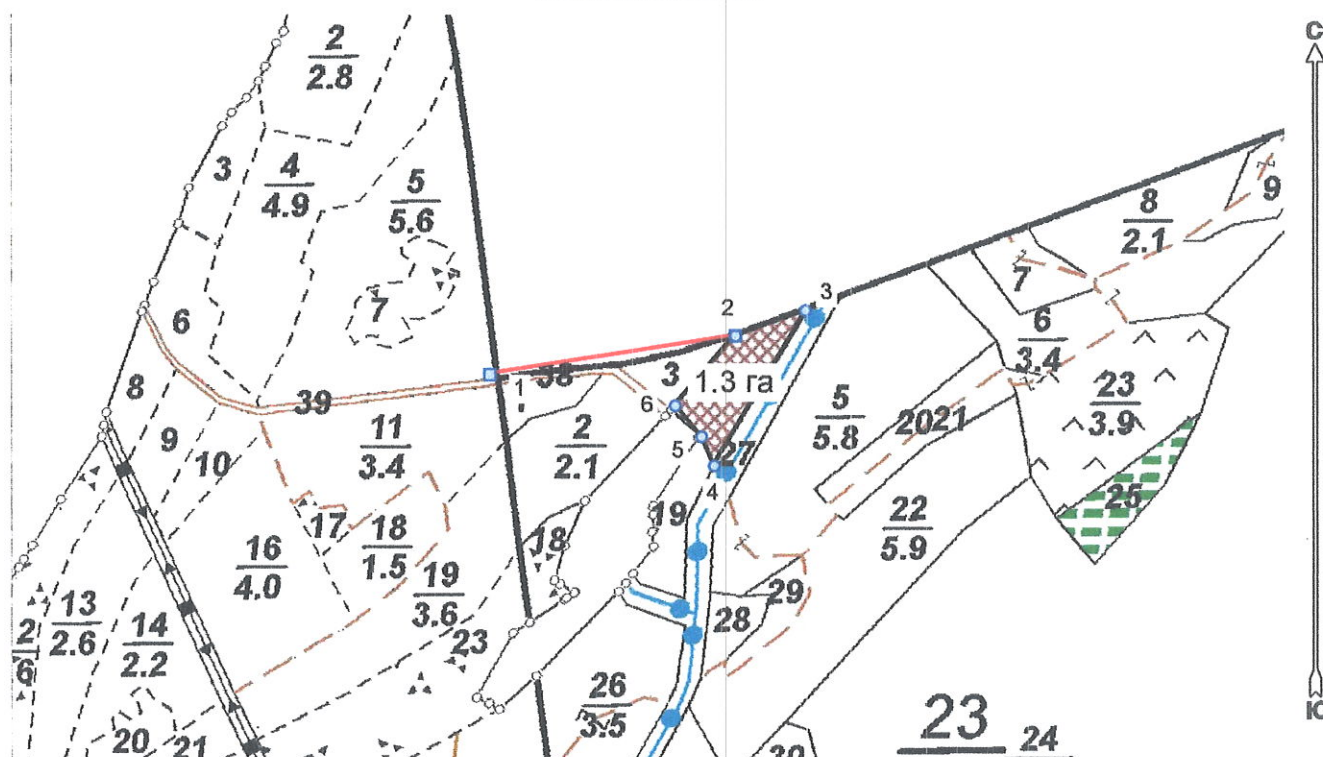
$\frac{2}{2.8}$

3 $\frac{4}{4.9}$ $\frac{5}{5.6}$

7

6

8

39

9

10

$\frac{11}{3.4}$

17

$\frac{16}{4.0}$

$\frac{18}{1.5}$

$\frac{19}{3.6}$

23

$\frac{13}{2.6}$

$\frac{14}{2.2}$

$\frac{2}{6}$

20 21

1

38

2

3

3 1.3 га

6

5

4

27

$\frac{2}{2.1}$

18

19

28

29

$\frac{26}{3.5}$

$\frac{5}{5.8}$

2021

$\frac{22}{5.9}$

$\frac{8}{2.1}$

9

7

$\frac{6}{3.4}$

$\frac{23}{3.9}$

25

23

24

30

С

Ю